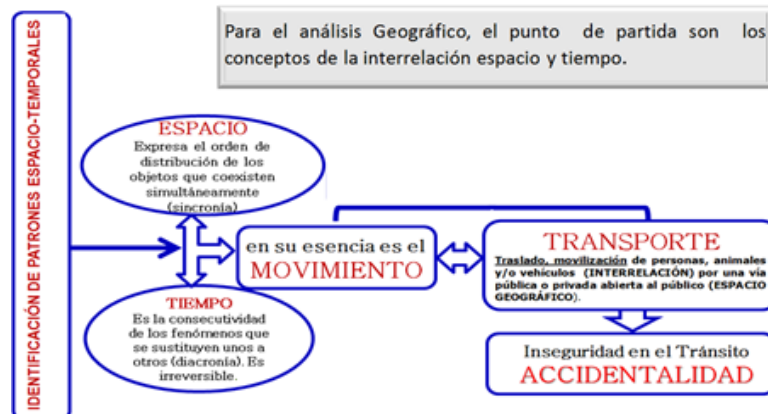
IDENTIFICACIÓN DE PATRONES ESPACIO-TEMPORALES

Para el análisis Geográfico, el punto de partida son los conceptos de la interrelación espacio y tiempo.

ESPACIO
Expresa el orden de distribución de los objetos que coexisten simultáneamente (sincronía)

TIEMPO
Es la consecutividad de los fenómenos que se sustituyen unos a otros (diacronía). Es irreversible.

en su esencia es el
MOVIMIENTO

TRANSPORTE
Traslado, movilización de personas, animales y/o vehículos (INTERRELACIÓN) por una vía pública o privada abierta al público (ESPACIO GEOGRÁFICO).

Inseguridad en el Tránsito
ACCIDENTALIDAD